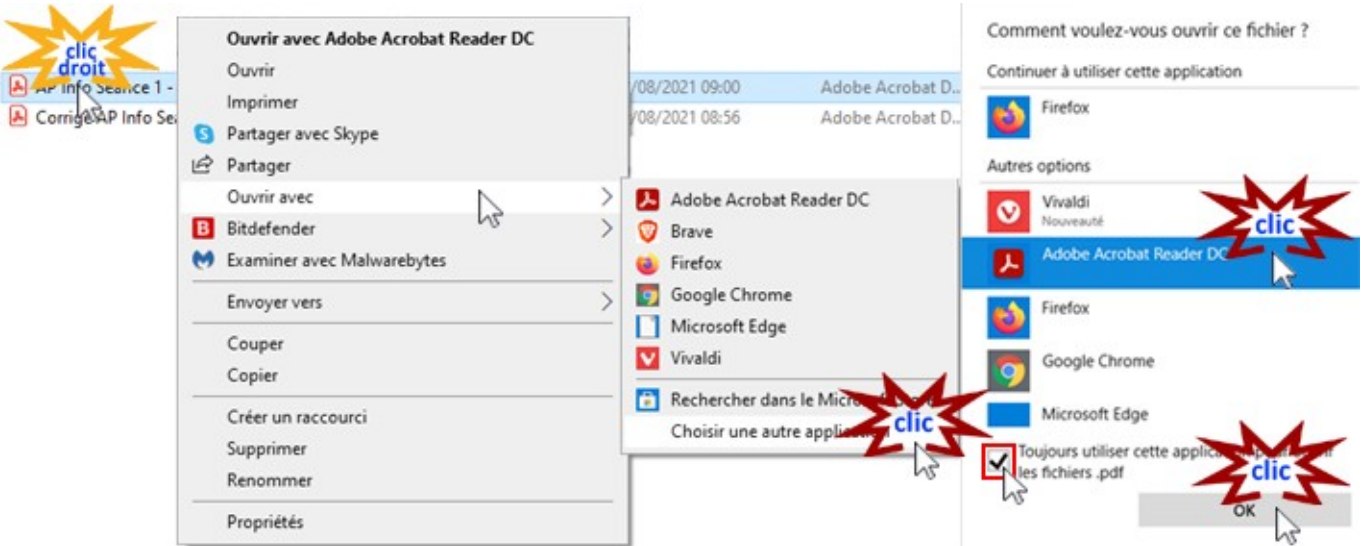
clic droit

AP Info Séance 1 - | /08/2021 09:00 | Adobe Acrobat D...
Corrigé AP Info Sé | /08/2021 08:56 | Adobe Acrobat D...

Ouvrir avec Adobe Acrobat Reader DC
Ouvrir
Imprimer
Partager avec Skype
Partager
Ouvrir avec
Bitdefender
Examiner avec Malwarebytes
Envoyer vers
Couper
Copier
Créer un raccourci
Supprimer
Renommer
Propriétés

Adobe Acrobat Reader DC
Brave
Firefox
Google Chrome
Microsoft Edge
Vivaldi
Rechercher dans le Micro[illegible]
Choisir une autre applica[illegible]

clic

Comment voulez-vous ouvrir ce fichier ?
Continuer à utiliser cette application
Firefox
Autres options
Vivaldi
Nouveauté
clic
Adobe Acrobat Reader DC
Firefox
Google Chrome
Microsoft Edge
Toujours utiliser cette applica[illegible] les fichiers .pdf
clic
OK